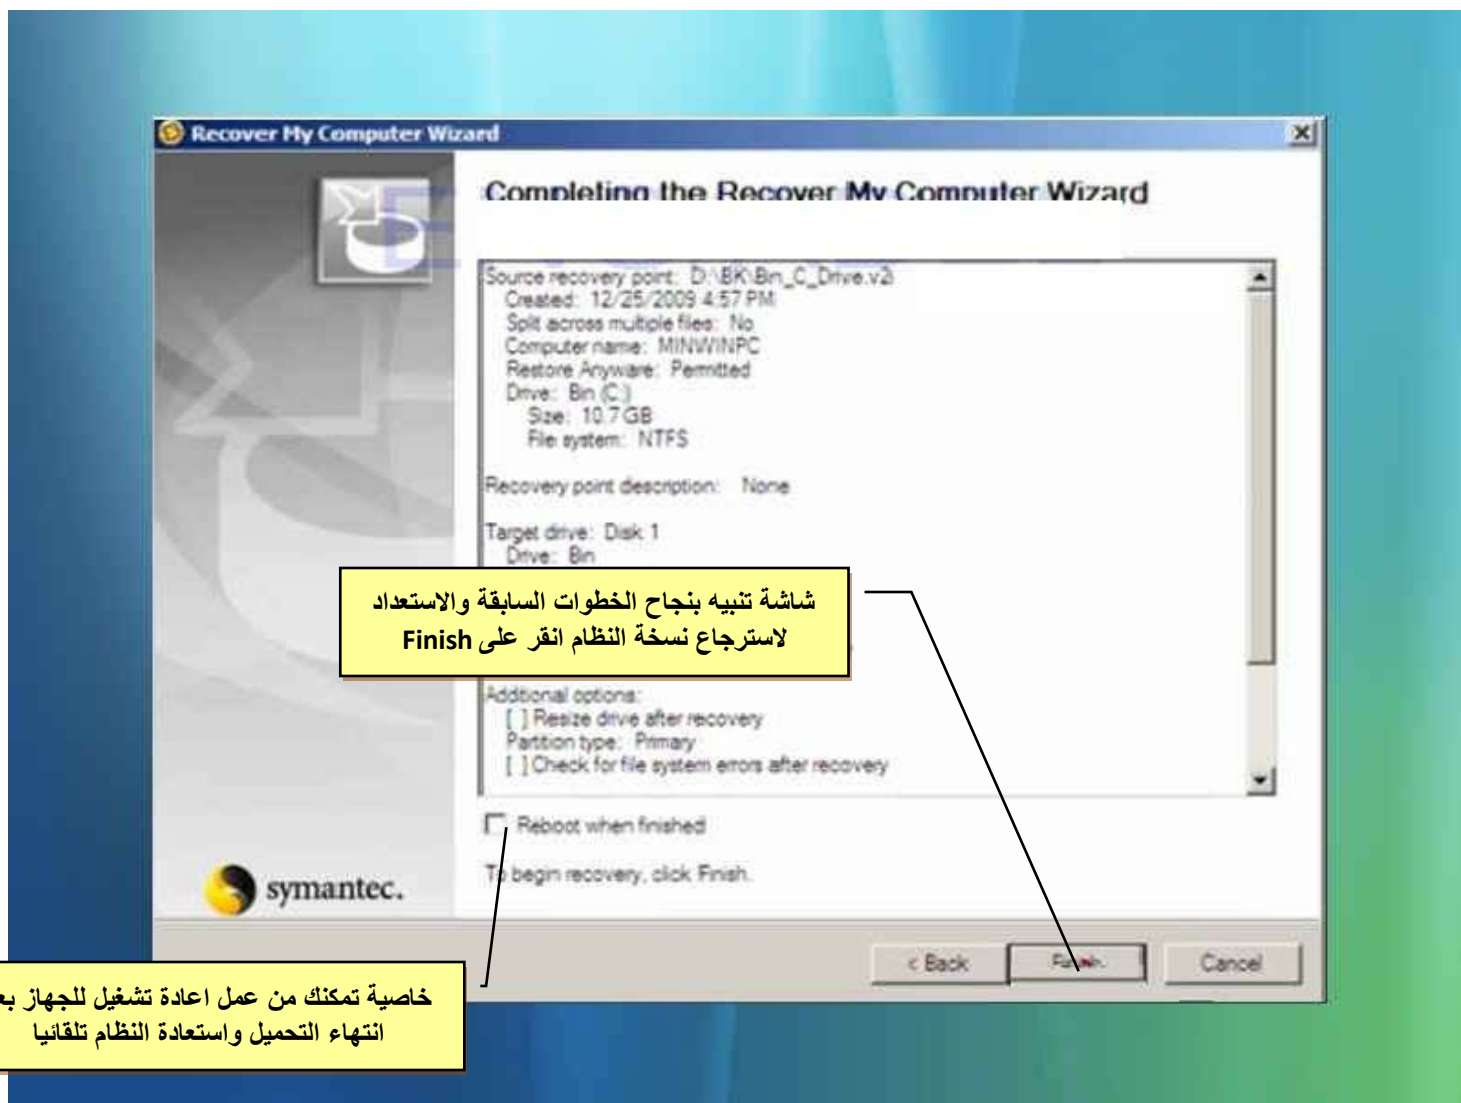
Recover My Computer Wizard

Completing the Recover My Computer Wizard

Source recovery point: D:\BK\Bin_C_Drive.v2i
Created: 12/25/2009 4:57 PM
Split across multiple files: No
Computer name: MINWINPC
Restore Anyware: Permitted
Drive: Bin (C:)
Size: 10.7 GB
File system: NTFS

Recovery point description: None

Target drive: Disk 1
Drive: Bin

شاشة تنبيه بنجاح الخطوات السابقة والاستعداد لاسترجاع نسخة النظام انقر على Finish

Additional options:
[ ] Resize drive after recovery
Partition type: Primary
[ ] Check for file system errors after recovery

Reboot when finished

To begin recovery, click Finish.

symantec.

< Back
Finish
Cancel

خاصية تمكنك من عمل اعادة تشغيل للجهاز بع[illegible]
انتهاء التحميل واستعادة النظام تلقائيا